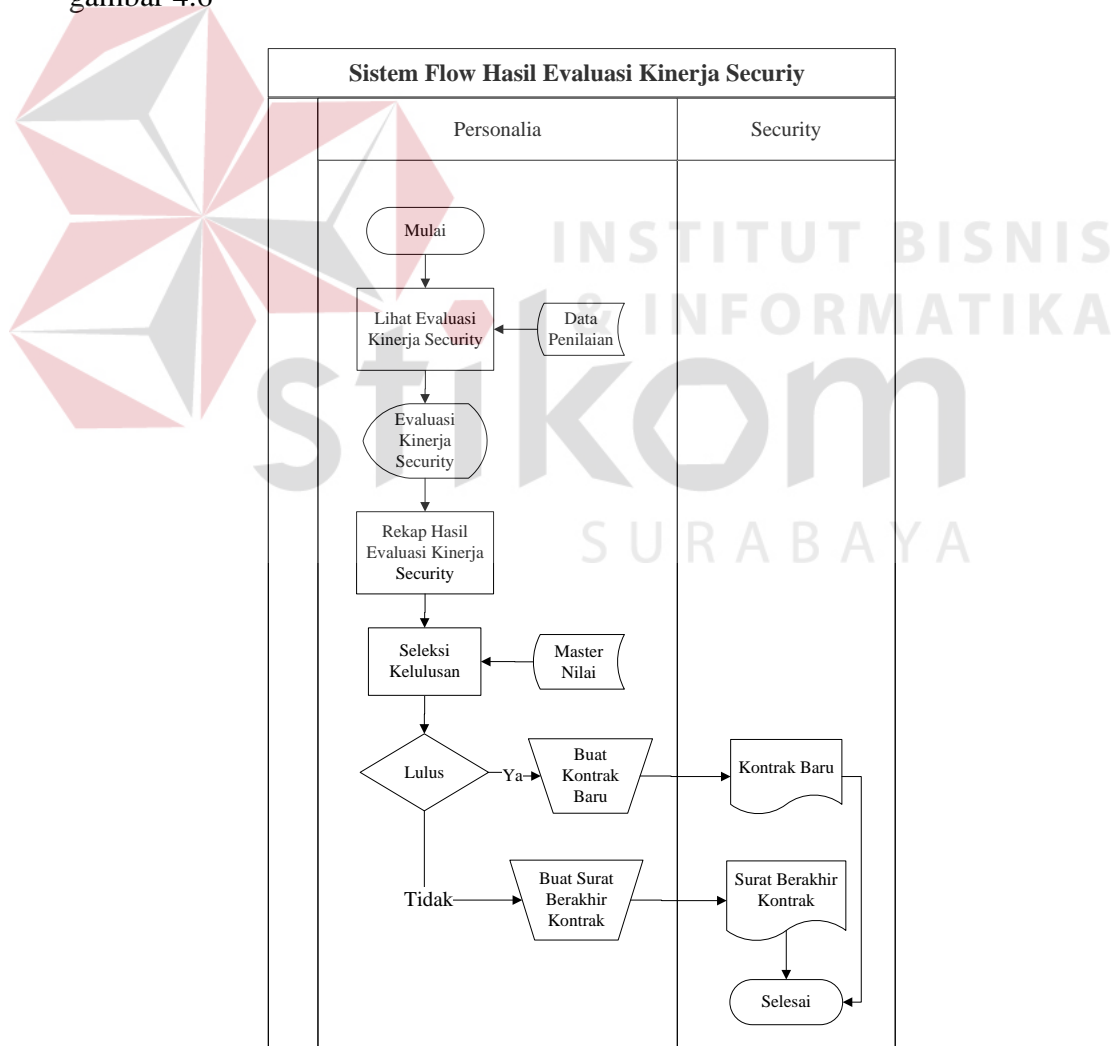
gambar 4.6

Sistem Flow Hasil Evaluasi Kinerja Securiy

Personalia

Security

Mulai

Lihat Evaluasi Kinerja Security

Data Penilaian

Evaluasi Kinerja Security

Rekap Hasil Evaluasi Kinerja Security

Seleksi Kelulusan

Master Nilai

Lulus

Ya

Buat Kontrak Baru

Kontrak Baru

Tidak

Buat Surat Berakhir Kontrak

Surat Berakhir Kontrak

Selesai

INSTITUT BISNIS & INFORMATIKA

stikom

SURABAYA